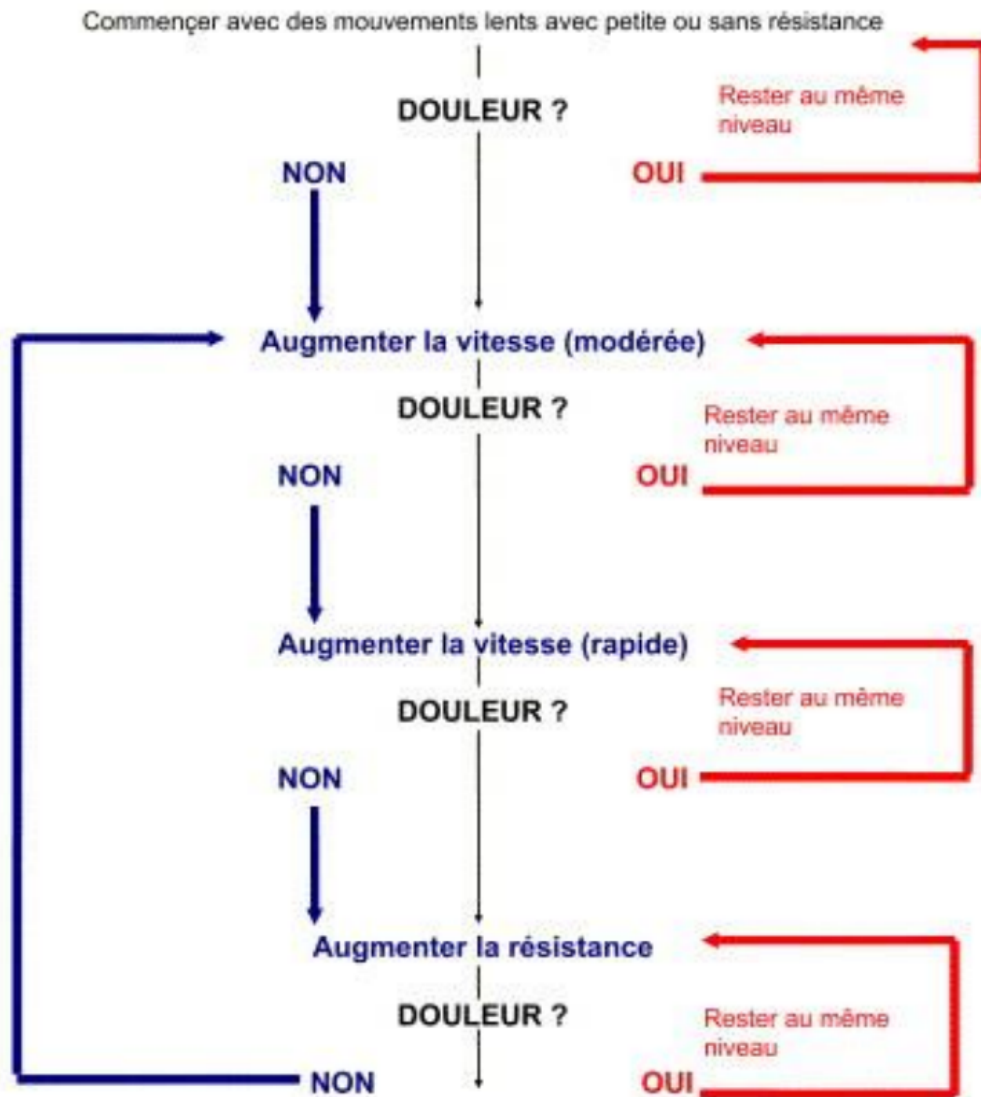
Commençer avec des mouvements lents avec petite ou sans résistance

DOULEUR ?

Rester au même niveau

NON

OUI

Augmenter la vitesse (modérée)

DOULEUR ?

Rester au même niveau

NON

OUI

Augmenter la vitesse (rapide)

Rester au même niveau

DOULEUR ?

NON

OUI

Augmenter la résistance

DOULEUR ?

Rester au même niveau

NON

OUI